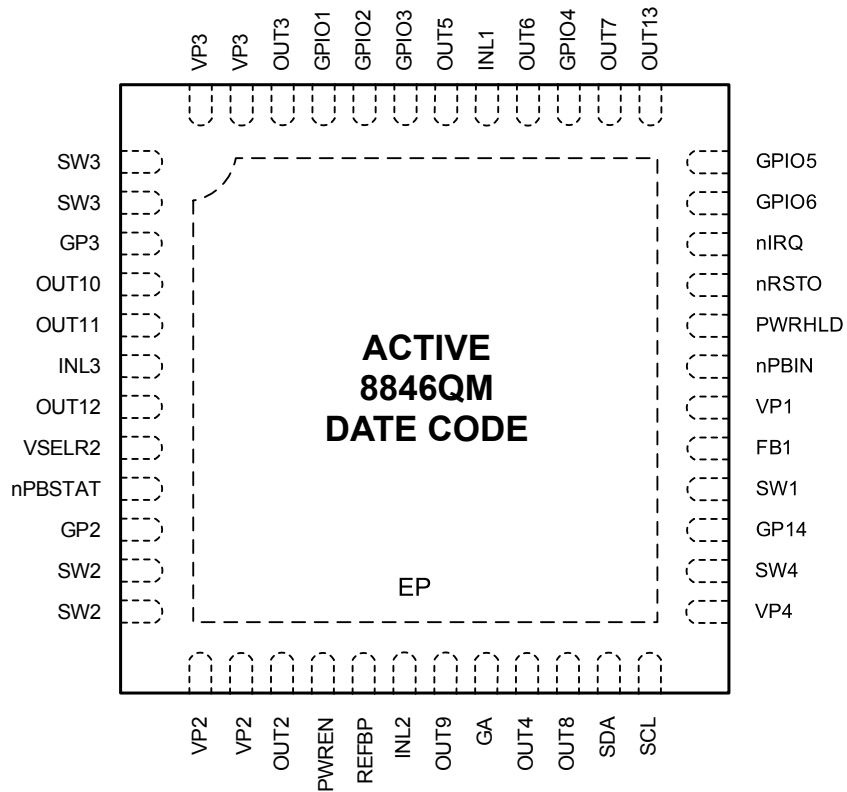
VP3 VP3 OUT3 GPIO1 GPIO2 GPIO3 OUT5 INL1 OUT6 GPIO4 OUT7 OUT13

SW3
SW3
GP3
OUT10
OUT11
INL3
OUT12
VSELR2
nPBSTAT
GP2
SW2
SW2

GPIO5
GPIO6
nIRQ
nRSTO
PWRHLD
nPBIN
VP1
FB1
SW1
GP14
SW4
VP4

ACTIVE
8846QM
DATE CODE

EP

VP2 VP2 OUT2 PWREN REFBP INL2 OUT9 GA OUT4 OUT8 SDA SCL